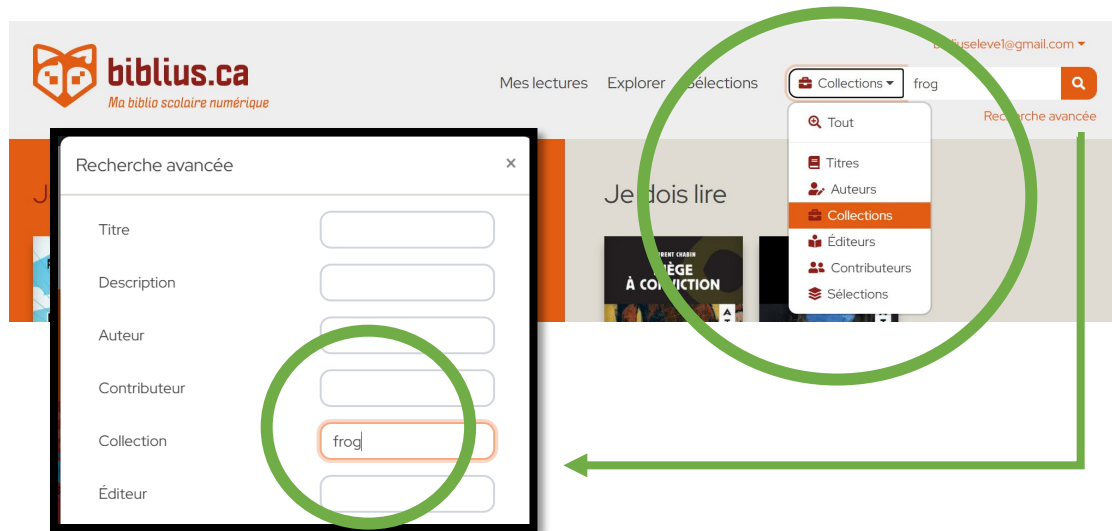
biblius.ca
Ma biblio scolaire numérique

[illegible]liuseleve1@gmail.com

Mes lectures Explorer Sélections

Collections frog

Recherche avancée

Tout
Titres
Auteurs
Collections
Éditeurs
Contributeurs
Sélections

Je dois lire

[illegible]RENT CHABIN
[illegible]ÈGE À CO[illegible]ICTION

Recherche avancée ×

Titre
Description
Auteur
Contributeur
Collection frog
Éditeur